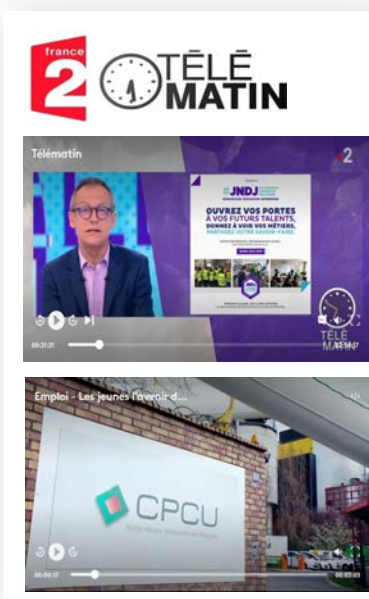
france 2 TÉLÉ MATIN

Télématin

2

#JNDJ

OUVREZ VOS PORTES À VOS FUTURS TALENTS, DONNEZ À VOIR VOS MÉTIERS, PARTAGEZ VOTRE SAVOIR-FAIRE.

TÉLÉ MATIN

00:21:21

Emploi - Les jeunes l'avenir d...

CPCU

00:00:17

00:03:03